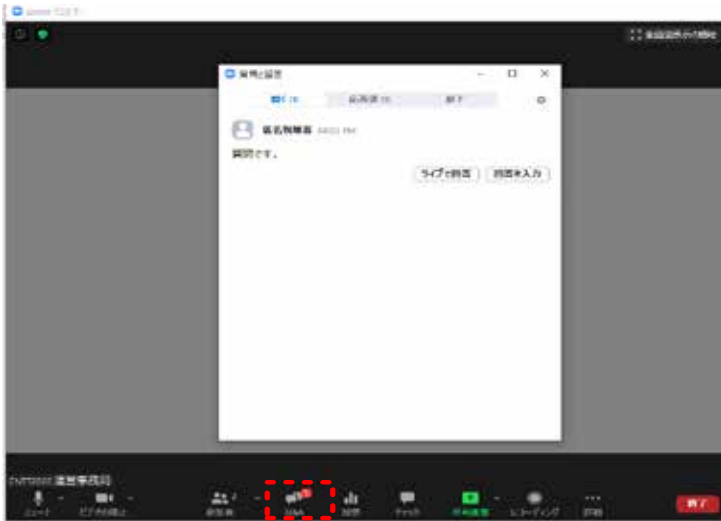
Zoom ウェビナー

全画面表示の開始

質問と回答

未回答 (1)　回答済み (0)　却下

匿名視聴者 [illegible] PM

質問です。

ライブで回答　回答を入力

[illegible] 運営事務局

ミュート　ビデオの停止　参加者　Q&A　投票　チャット　画面共有　レコーディング　詳細　終了